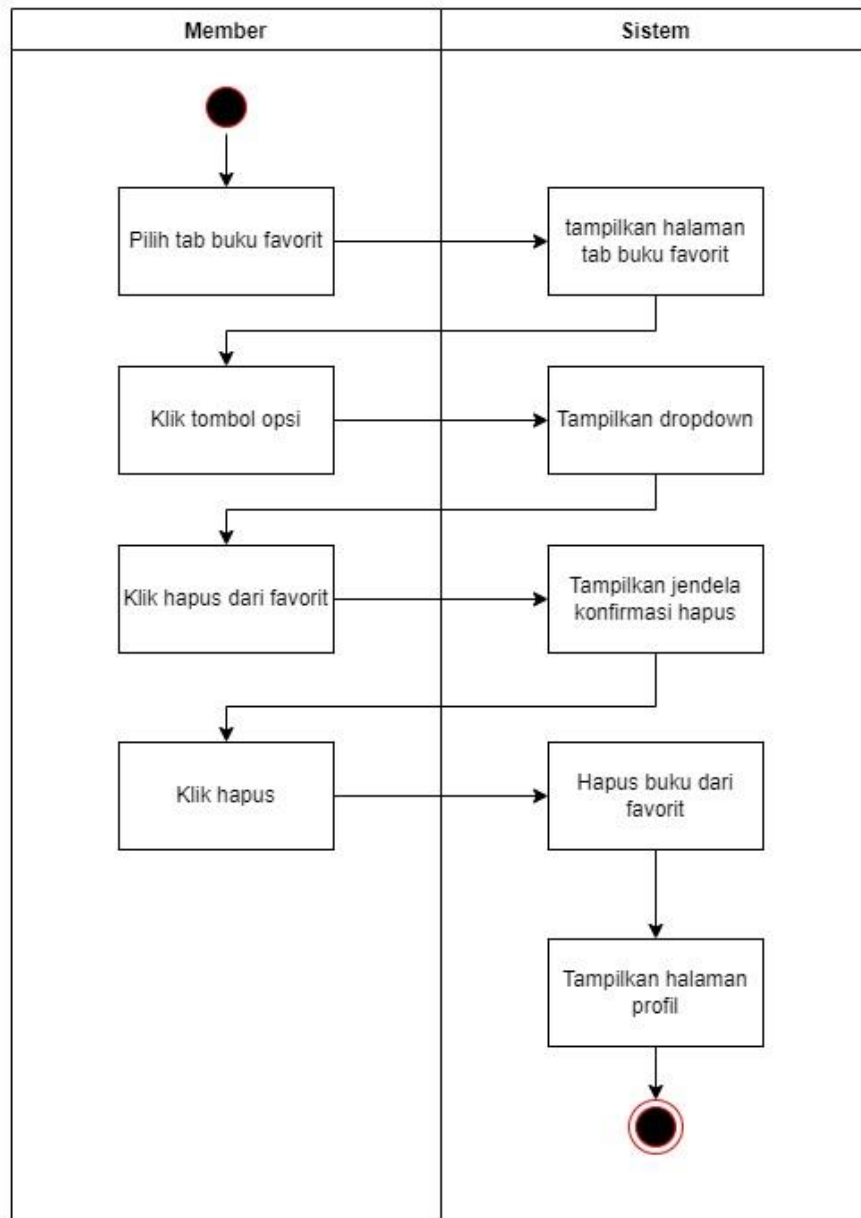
| Member | Sistem |
|---|---|

Pilih tab buku favorit

tampilkan halaman tab buku favorit

Klik tombol opsi

Tampilkan dropdown

Klik hapus dari favorit

Tampilkan jendela konfirmasi hapus

Klik hapus

Hapus buku dari favorit

Tampilkan halaman profil